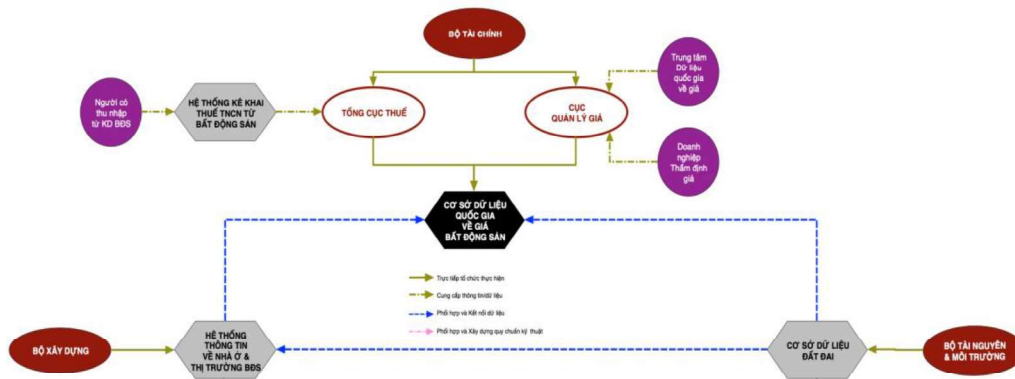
BỘ TÀI CHÍNH

Người có thu nhập từ KD BĐS

HỆ THỐNG KÊ KHAI THUẾ TNCN TỪ BẤT ĐỘNG SẢN

TỔNG CỤC THUẾ

CỤC QUẢN LÝ GIÁ

Trung tâm Dữ liệu quốc gia về giá

Doanh nghiệp Thẩm định giá

CƠ SỞ DỮ LIỆU QUỐC GIA VỀ GIÁ BẤT ĐỘNG SẢN

Trực tiếp tổ chức thực hiện

Cung cấp thông tin/dữ liệu

Phối hợp và Kết nối dữ liệu

Phối hợp và Xây dựng quy chuẩn kỹ thuật

BỘ XÂY DỰNG

HỆ THỐNG THÔNG TIN VỀ NHÀ Ở & THỊ TRƯỜNG BĐS

CƠ SỞ DỮ LIỆU ĐẤT ĐAI

BỘ TÀI NGUYÊN & MÔI TRƯỜNG